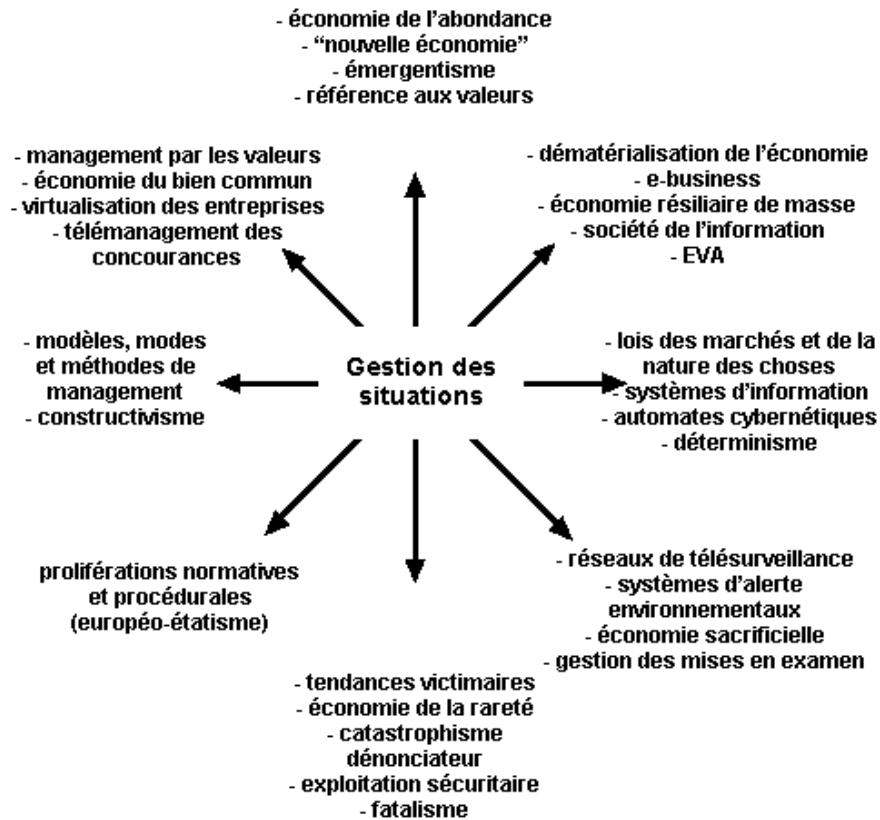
- économie de l'abondance
- "nouvelle économie"
- émergentisme
- référence aux valeurs

- management par les valeurs
- économie du bien commun
- virtualisation des entreprises
- télémanagement des concourances

- dématérialisation de l'économie
- e-business
- économie résiliaire de masse
- société de l'information
- EVA

- modèles, modes et méthodes de management
- constructivisme

Gestion des situations

- lois des marchés et de la nature des choses
- systèmes d'information
- automates cybernétiques
- déterminisme

proliférations normatives et procédurales (européo-étatisme)

- réseaux de télésurveillance
- systèmes d'alerte environnementaux
- économie sacrificielle
- gestion des mises en examen

- tendances victimaires
- économie de la rareté
- catastrophisme dénonciateur
- exploitation sécuritaire
- fatalisme